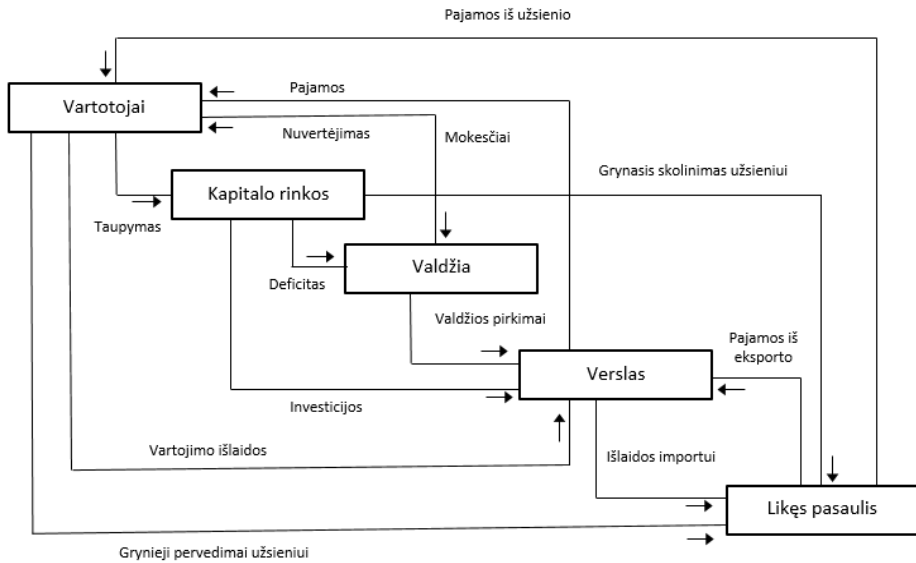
Pajamos iš užsienio

Vartotojai

Pajamos

Nuvertėjimas

Mokesčiai

Grynasis skolinimas užsieniui

Kapitalo rinkos

Taupymas

Valdžia

Deficitas

Valdžios pirkimai

Pajamos iš eksporto

Verslas

Investicijos

Vartojimo išlaidos

Išlaidos importui

Likęs pasaulis

Grynieji pervedimai užsieniui